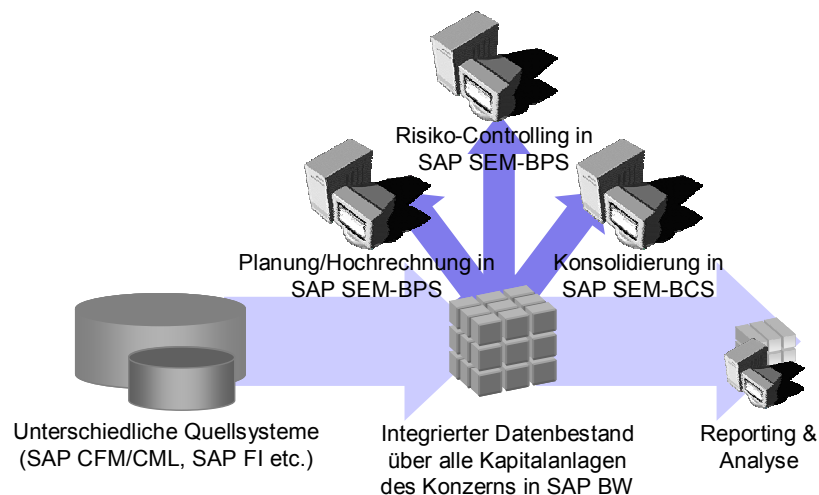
Risiko-Controlling in SAP SEM-BPS

Planung/Hochrechnung in SAP SEM-BPS

Konsolidierung in SAP SEM-BCS

Unterschiedliche Quellsysteme (SAP CFM/CML, SAP FI etc.)

Integrierter Datenbestand über alle Kapitalanlagen des Konzerns in SAP BW

Reporting & Analyse